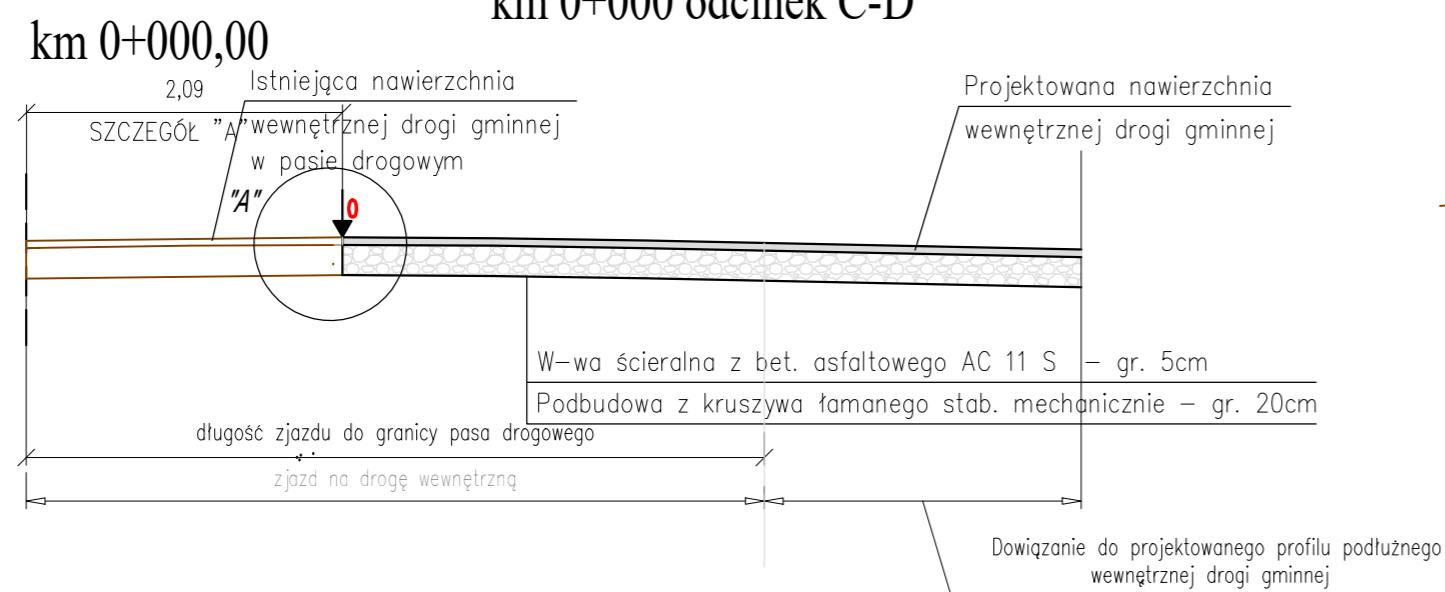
km 0+000 odcinek C-D

km 0+000,00

2,09

Istniejąca nawierzchnia wewnętrznej drogi gminnej w pasie drogowym

SZCZEGÓŁ "A"

"A"

0

Projektowana nawierzchnia wewnętrznej drogi gminnej

W-wa ścieralna z bet. asfaltowego AC 11 S – gr. 5cm

Podbudowa z kruszywa łamanego stab. mechanicznie – gr. 20cm

długość zjazdu do granicy pasa drogowego

zjazd na drogę wewnętrzną

Dowiązanie do projektowanego profilu podłużnego wewnętrznej drogi gminnej